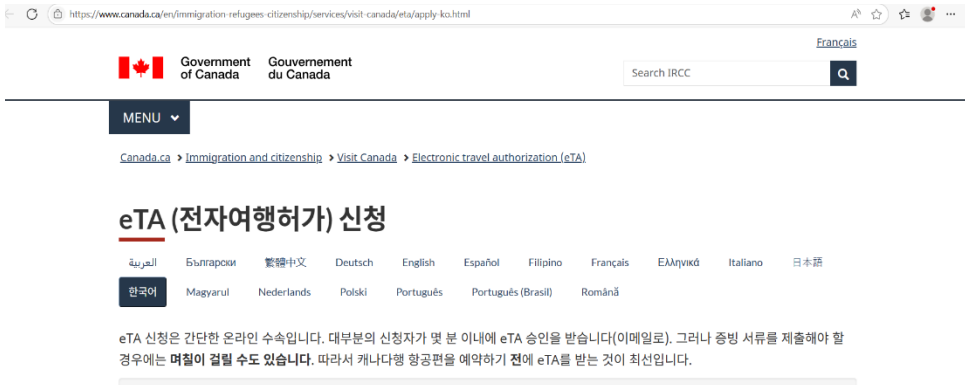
https://www.canada.ca/en/immigration-refugees-citizenship/services/visit-canada/eta/apply-ko.html

Français

Government of Canada Gouvernement du Canada

Search IRCC

MENU

Canada.ca > Immigration and citizenship > Visit Canada > Electronic travel authorization (eTA)

eTA (전자여행허가) 신청

العربية Български 繁體中文 Deutsch English Español Filipino Français Ελληνικά Italiano 日本語

한국어 Magyarul Nederlands Polski Português Português (Brasil) Română

eTA 신청은 간단한 온라인 수속입니다. 대부분의 신청자가 몇 분 이내에 eTA 승인을 받습니다(이메일로). 그러나 증빙 서류를 제출해야 할 경우에는 며칠이 걸릴 수도 있습니다. 따라서 캐나다행 항공편을 예약하기 전에 eTA를 받는 것이 최선입니다.